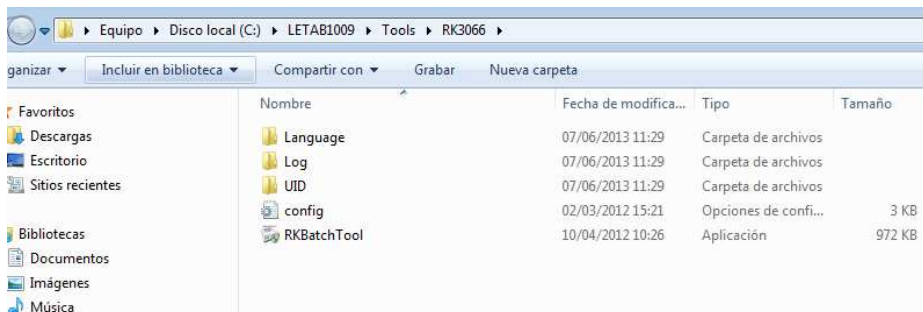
▸ Equipo ▸ Disco local (C:) ▸ LETAB1009 ▸ Tools ▸ RK3066 ▸

ganizar ▾ Incluir en biblioteca ▾ Compartir con ▾ Grabar Nueva carpeta

Favoritos
Descargas
Escritorio
Sitios recientes

Bibliotecas
Documentos
Imágenes
Música

| Nombre | Fecha de modifica... | Tipo | Tamaño |
|---|---|---|---|
| Language | 07/06/2013 11:29 | Carpeta de archivos | |
| Log | 07/06/2013 11:29 | Carpeta de archivos | |
| UID | 07/06/2013 11:29 | Carpeta de archivos | |
| config | 02/03/2012 15:21 | Opciones de confi... | 3 KB |
| RKBatchTool | 10/04/2012 10:26 | Aplicación | 972 KB |